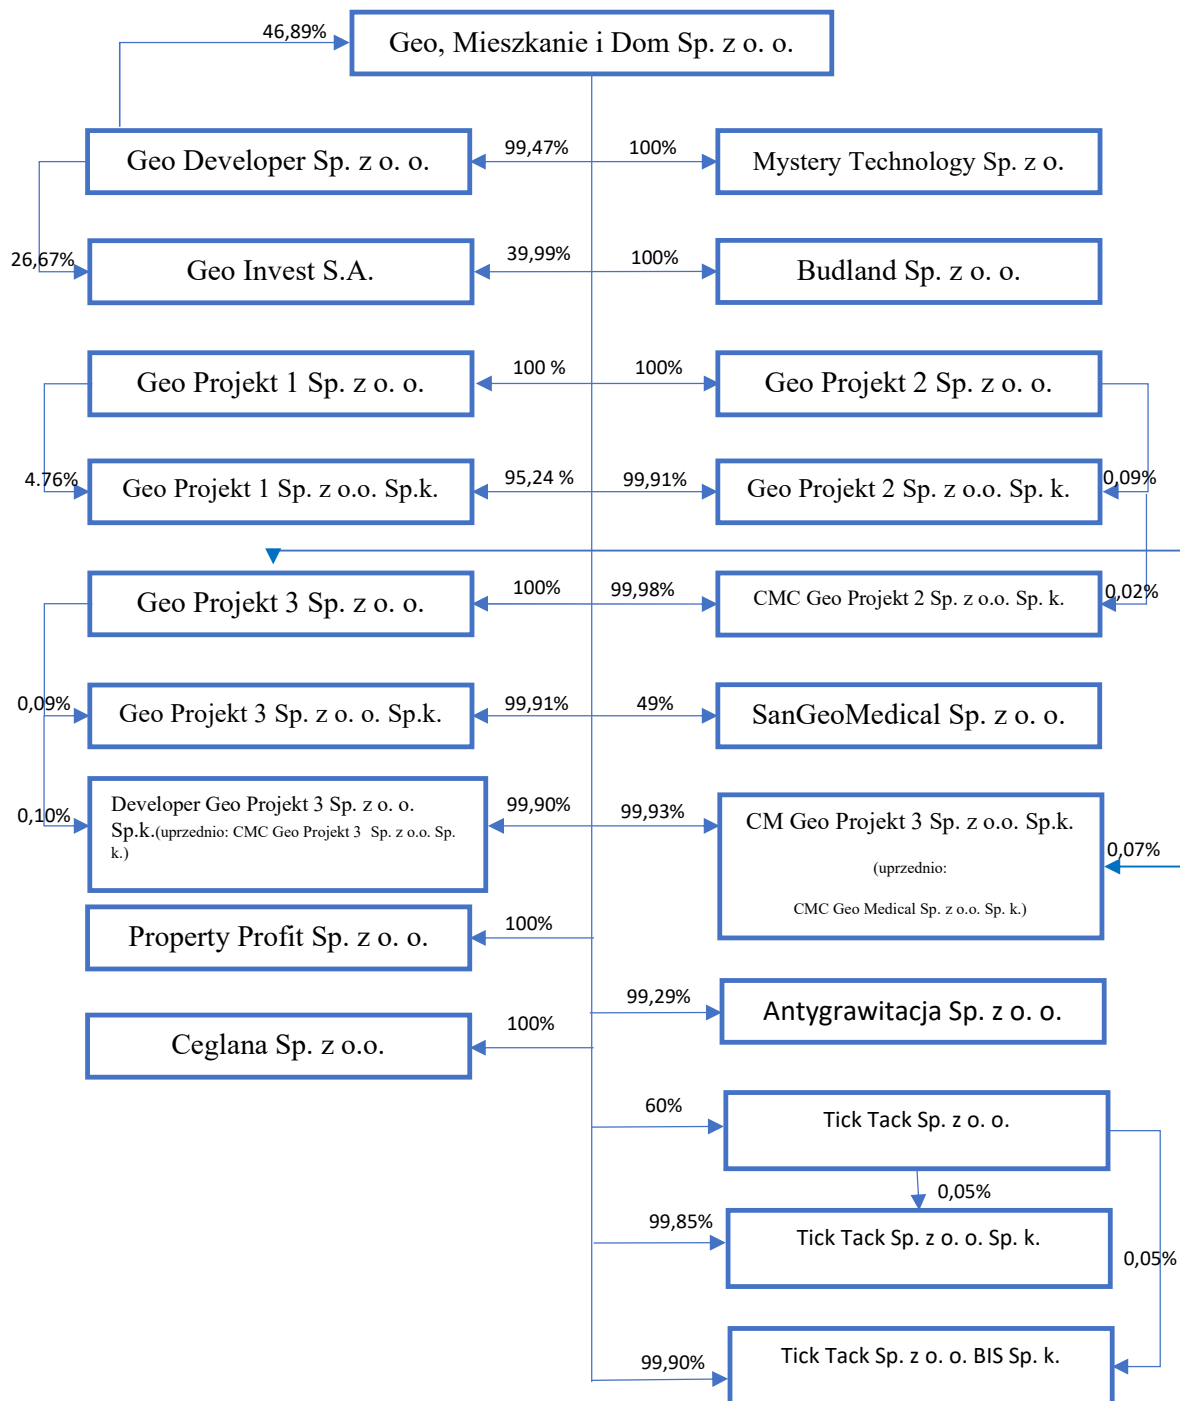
46,89%

Geo, Mieszkanie i Dom Sp. z o. o.

Geo Developer Sp. z o. o.

99,47%

100%

Mystery Technology Sp. z o.

26,67%

Geo Invest S.A.

39,99%

100%

Budland Sp. z o. o.

Geo Projekt 1 Sp. z o. o.

100 %

100%

Geo Projekt 2 Sp. z o. o.

4.76%

Geo Projekt 1 Sp. z o.o. Sp.k.

95,24 %

99,91%

Geo Projekt 2 Sp. z o.o. Sp. k.

0,09%

Geo Projekt 3 Sp. z o. o.

100%

99,98%

CMC Geo Projekt 2 Sp. z o.o. Sp. k.

0,02%

0,09%

Geo Projekt 3 Sp. z o. o. Sp.k.

99,91%

49%

SanGeoMedical Sp. z o. o.

0,10%

Developer Geo Projekt 3 Sp. z o. o. Sp.k.(uprzednio: CMC Geo Projekt 3 Sp. z o.o. Sp. k.)

99,90%

99,93%

CM Geo Projekt 3 Sp. z o.o. Sp.k.

(uprzednio:

CMC Geo Medical Sp. z o.o. Sp. k.)

0,07%

Property Profit Sp. z o. o.

100%

99,29%

Antygrawitacja Sp. z o. o.

Ceglana Sp. z o.o.

100%

60%

Tick Tack Sp. z o. o.

0,05%

99,85%

Tick Tack Sp. z o. o. Sp. k.

0,05%

99,90%

Tick Tack Sp. z o. o. BIS Sp. k.